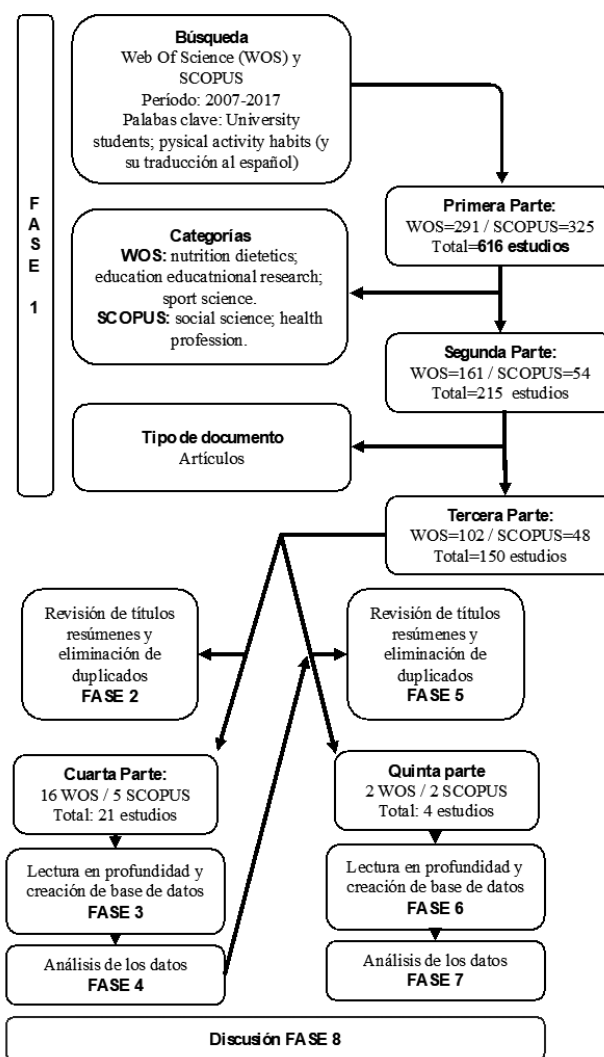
FASE 1

Búsqueda
Web Of Science (WOS) y SCOPUS
Período: 2007-2017
Palabas clave: University students; pysical activity habits (y su traducción al español)

Primera Parte:
WOS=291 / SCOPUS=325
Total=616 estudios

Categorías
WOS: nutrition dietetics; education educatnional research; sport science.
SCOPUS: social science; health profession.

Segunda Parte:
WOS=161 / SCOPUS=54
Total=215 estudios

Tipo de documento
Artículos

Tercera Parte:
WOS=102 / SCOPUS=48
Total=150 estudios

Revisión de títulos resúmenes y eliminación de duplicados
FASE 2

Revisión de títulos resúmenes y eliminación de duplicados
FASE 5

Cuarta Parte:
16 WOS / 5 SCOPUS
Total: 21 estudios

Lectura en profundidad y creación de base de datos
FASE 3

Análisis de los datos
FASE 4

Quinta parte
2 WOS / 2 SCOPUS
Total: 4 estudios

Lectura en profundidad y creación de base de datos
FASE 6

Análisis de los datos
FASE 7

Discusión FASE 8